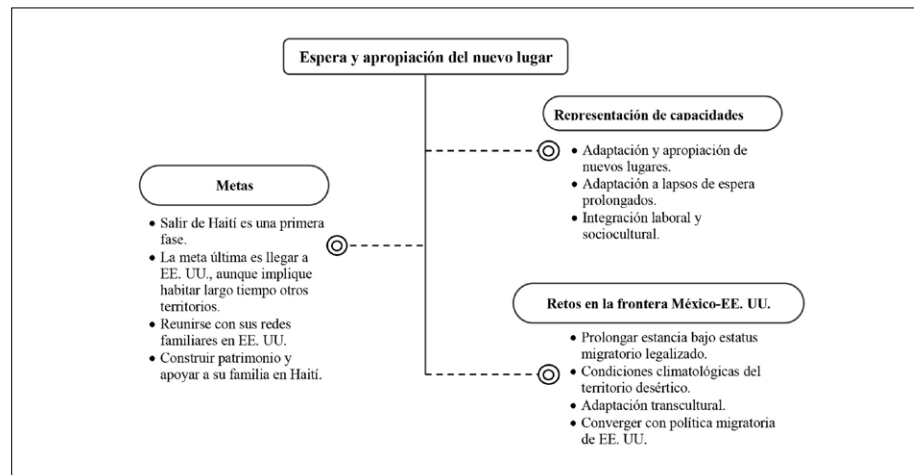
Espera y apropiación del nuevo lugar

Representación de capacidades

- Adaptación y apropiación de nuevos lugares.
- Adaptación a lapsos de espera prolongados.
- Integración laboral y sociocultural.

Metas

- Salir de Haití es una primera fase.
- La meta última es llegar a EE. UU., aunque implique habitar largo tiempo otros territorios.
- Reunirse con sus redes familiares en EE. UU.
- Construir patrimonio y apoyar a su familia en Haití.

Retos en la frontera México-EE. UU.

- Prolongar estancia bajo estatus migratorio legalizado.
- Condiciones climatológicas del territorio desértico.
- Adaptación transcultural.
- Converger con política migratoria de EE. UU.